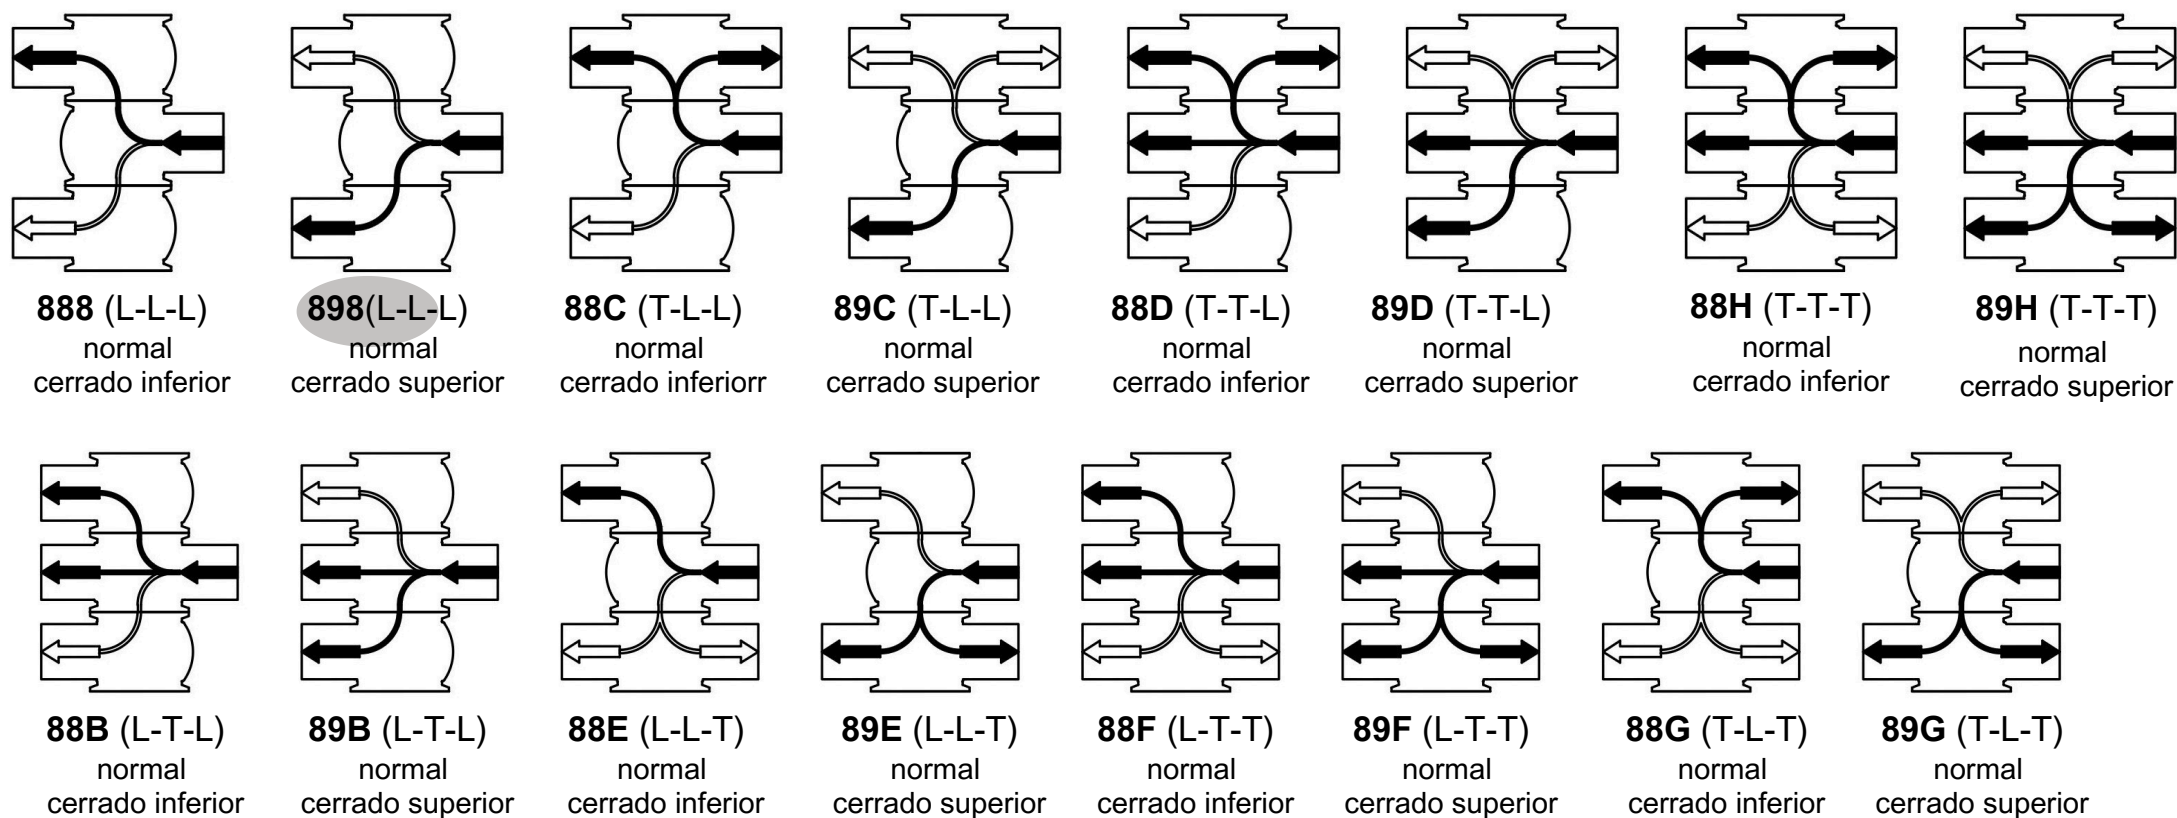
**888** (L-L-L)
normal
cerrado inferior

**898**(L-L-L)
normal
cerrado superior

**88C** (T-L-L)
normal
cerrado inferiorr

**89C** (T-L-L)
normal
cerrado superior

**88D** (T-T-L)
normal
cerrado inferior

**89D** (T-T-L)
normal
cerrado superior

**88H** (T-T-T)
normal
cerrado inferior

**89H** (T-T-T)
normal
cerrado superior

**88B** (L-T-L)
normal
cerrado inferior

**89B** (L-T-L)
normal
cerrado superior

**88E** (L-L-T)
normal
cerrado inferior

**89E** (L-L-T)
normal
cerrado superior

**88F** (L-T-T)
normal
cerrado inferior

**89F** (L-T-T)
normal
cerrado superior

**88G** (T-L-T)
normal
cerrado inferior

**89G** (T-L-T)
normal
cerrado superior